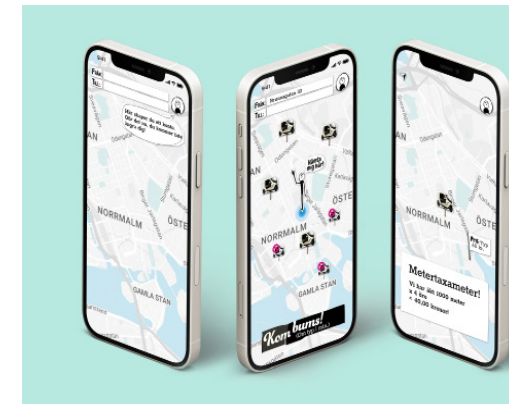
9:41
Från:
Till:
Hej skuper du ett konto. Var ska du du kommer bara lägga dig!
AN
Odengatan
NORRMALM
ÖSTE
GAMLA STAN

9:41
Från: Drottninggatan 43
Till:
Hämta mig här!
ÖSTE
NORRMALM
GAMLA STAN
Kom bums!
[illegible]

NORRMALM
ÖSTE
Meterstaxameter!
Vi har åkt 1000 meter
x 4 kr
= 40,00 kronor!